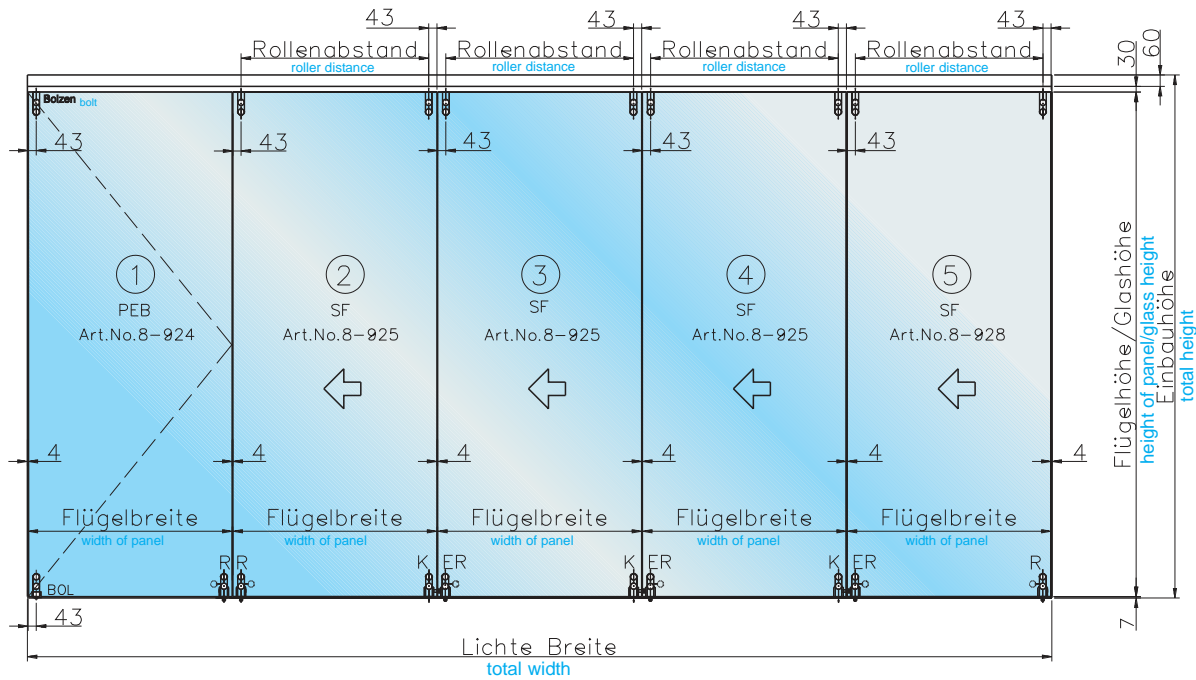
43
43
43
43
Rollenabstand
roller distance
Rollenabstand
roller distance
Rollenabstand
roller distance
Rollenabstand
roller distance
30
60
Bolzen bolt
43
43
43
43
43
1
PEB
Art.No.8-924
2
SF
Art.No.8-925
3
SF
Art.No.8-925
4
SF
Art.No.8-925
5
SF
Art.No.8-928
Flügelhöhe/Glashöhe
height of panel/glass height
Einbauhöhe
total height
4
4
4
4
4
4
Flügelbreite
width of panel
Flügelbreite
width of panel
Flügelbreite
width of panel
Flügelbreite
width of panel
Flügelbreite
width of panel
R
R
K
ER
K
ER
K
ER
R
BOL
43
7
Lichte Breite
total width